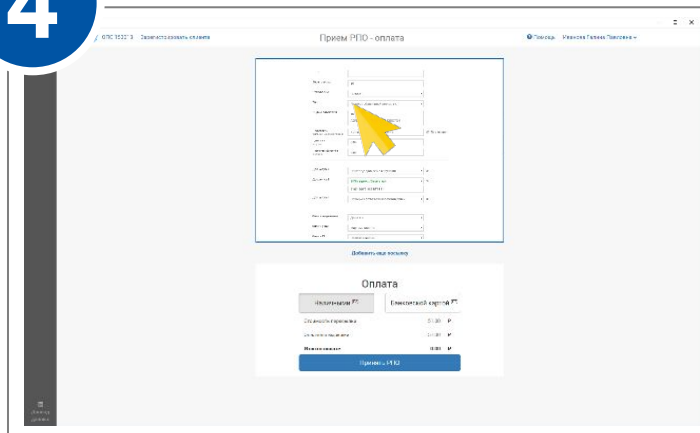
4

ОПС 153273 Зарегистрировать оплата

Прием РПО - оплата

Помощь Иванова Галина Павловна

Добавить еще посылку

Оплата

Наличными F1

Банковской картой F2

Стоимость отправления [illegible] ₽

Стоимость услуги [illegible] ₽

Итого к оплате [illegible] ₽

Принять РПО

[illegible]